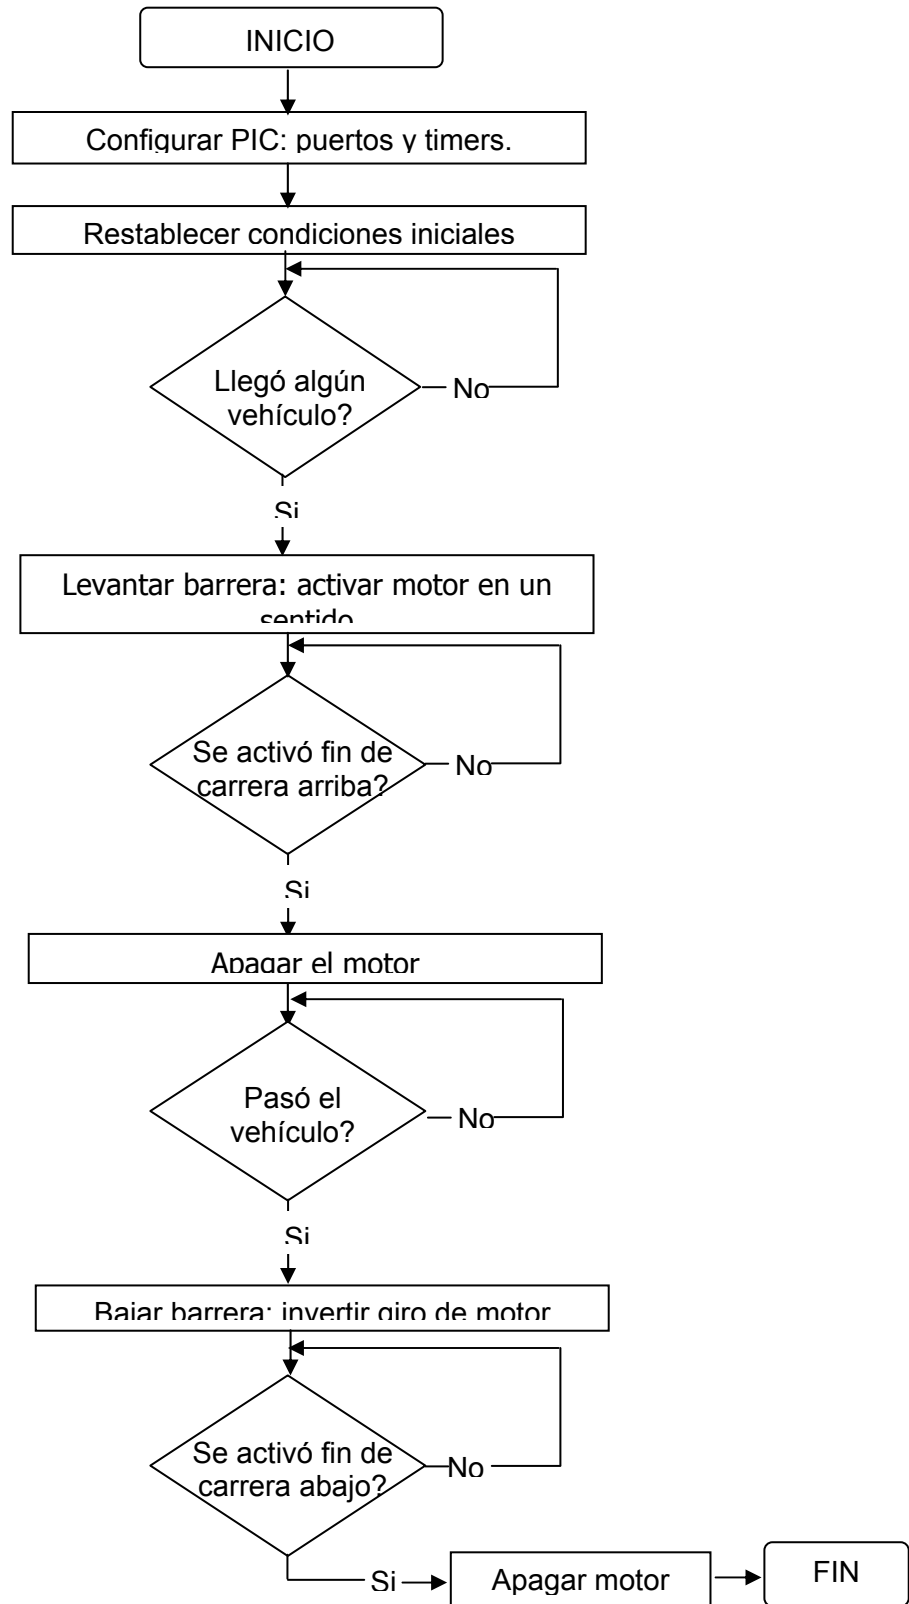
INICIO

Configurar PIC: puertos y timers.

Restablecer condiciones iniciales

Llegó algún vehículo?

No

Si

Levantar barrera: activar motor en un sentido

Se activó fin de carrera arriba?

No

Si

Apagar el motor

Pasó el vehículo?

No

Si

Bajar barrera: invertir giro de motor

Se activó fin de carrera abajo?

No

Si

Apagar motor

FIN